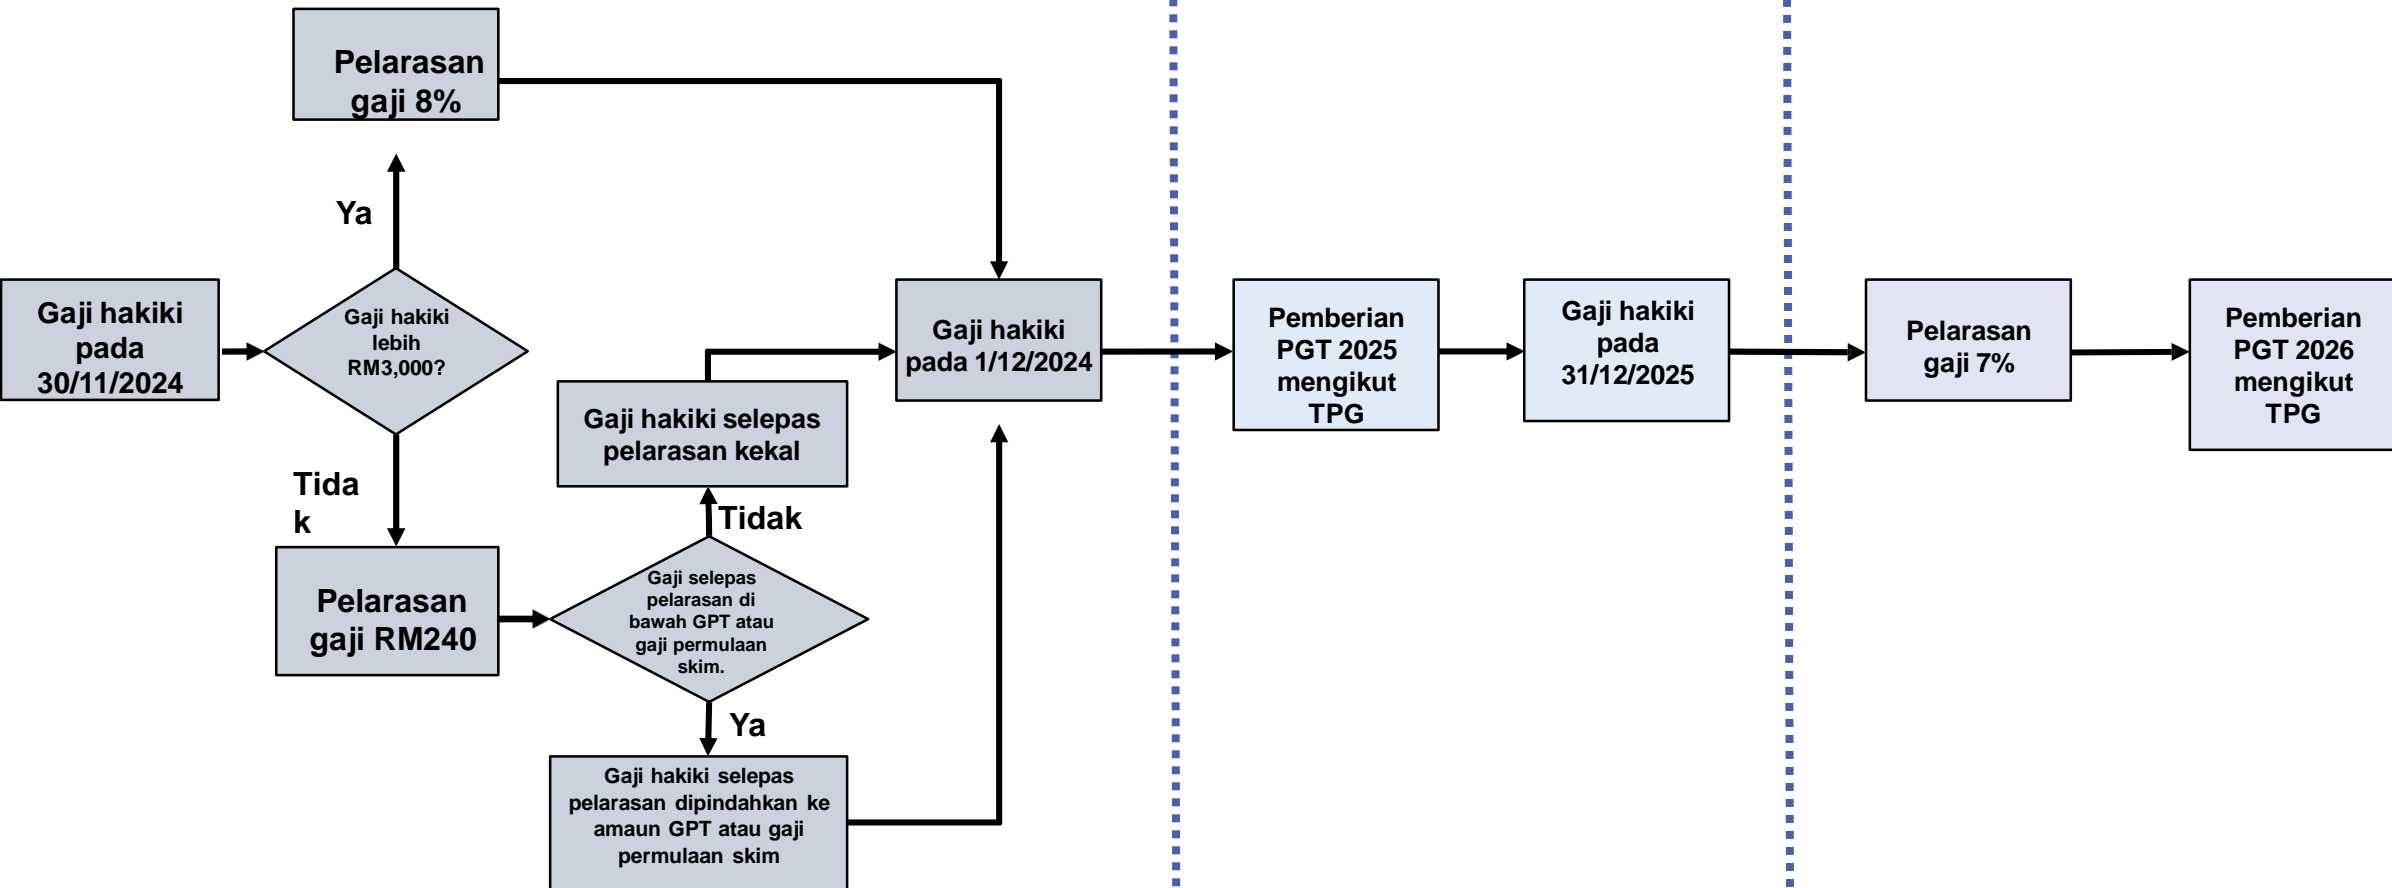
Pelarasan gaji 8%

Ya

Gaji hakiki pada 30/11/2024

Gaji hakiki lebih RM3,000?

Tida k

Pelarasan gaji RM240

Gaji selepas pelarasan di bawah GPT atau gaji permulaan skim.

Tidak

Gaji hakiki selepas pelarasan kekal

Ya

Gaji hakiki selepas pelarasan dipindahkan ke amaun GPT atau gaji permulaan skim

Gaji hakiki pada 1/12/2024

Pemberian PGT 2025 mengikut TPG

Gaji hakiki pada 31/12/2025

Pelarasan gaji 7%

Pemberian PGT 2026 mengikut TPG